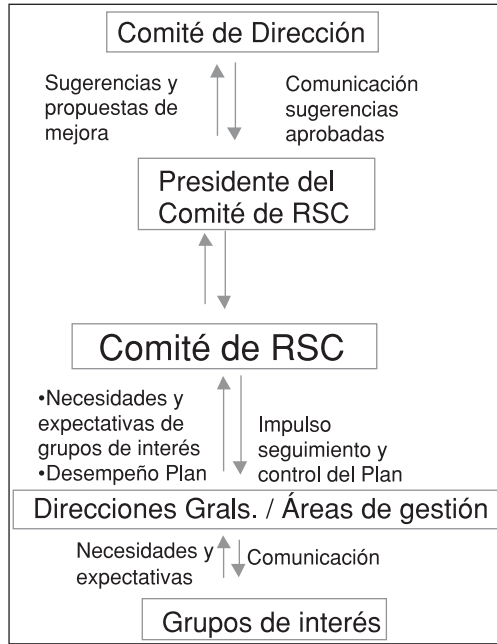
Comité de Dirección

Sugerencias y propuestas de mejora

Comunicación sugerencias aprobadas

Presidente del Comité de RSC

Comité de RSC

•Necesidades y expectativas de grupos de interés
•Desempeño Plan

Impulso seguimiento y control del Plan

Direcciones Grals. / Áreas de gestión

Necesidades y expectativas

Comunicación

Grupos de interés